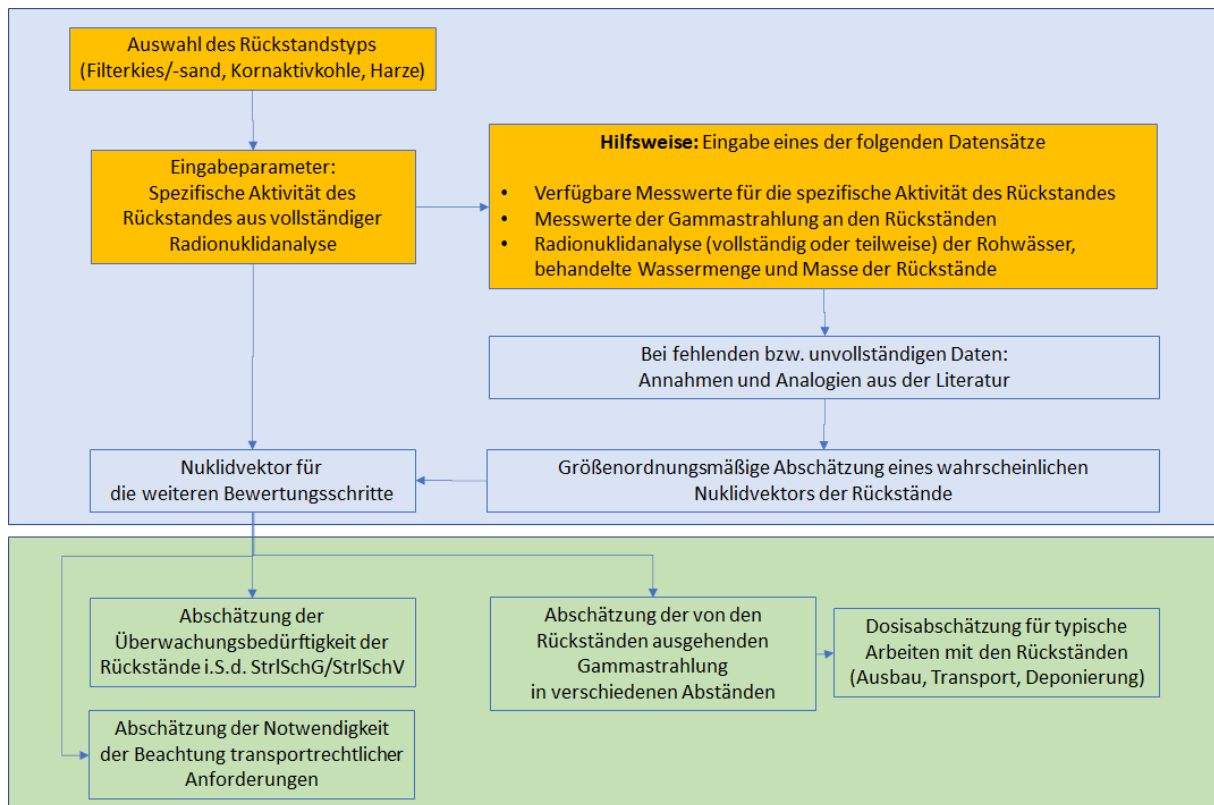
Auswahl des Rückstandstyps
(Filterkies/-sand, Kornaktivkohle, Harze)

Eingabeparameter:
Spezifische Aktivität des Rückstandes aus vollständiger Radionuklidanalyse

**Hilfsweise:** Eingabe eines der folgenden Datensätze

- Verfügbare Messwerte für die spezifische Aktivität des Rückstandes
- Messwerte der Gammastrahlung an den Rückständen
- Radionuklidanalyse (vollständig oder teilweise) der Rohwässer, behandelte Wassermenge und Masse der Rückstände

Bei fehlenden bzw. unvollständigen Daten:
Annahmen und Analogien aus der Literatur

Nuklidvektor für die weiteren Bewertungsschritte

Größenordnungsmäßige Abschätzung eines wahrscheinlichen Nuklidvektors der Rückstände

Abschätzung der Überwachungsbedürftigkeit der Rückstände i.S.d. StrlSchG/StrlSchV

Abschätzung der von den Rückständen ausgehenden Gammastrahlung in verschiedenen Abständen

Dosisabschätzung für typische Arbeiten mit den Rückständen (Ausbau, Transport, Deponierung)

Abschätzung der Notwendigkeit der Beachtung transportrechtlicher Anforderungen